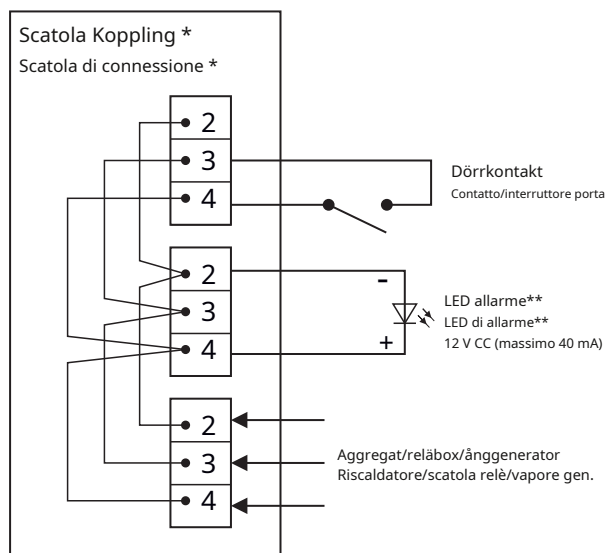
Scatola Koppling *
Scatola di connessione *

2
3
4

Dörrkontakt
Contatto/interruttore porta

2
3
4

-
+

LED allarme**
LED di allarme**
12 V CC (massimo 40 mA)

2
3
4

Aggregat/reläbox/ånggenerator
Riscaldatore/scatola relè/vapore gen.